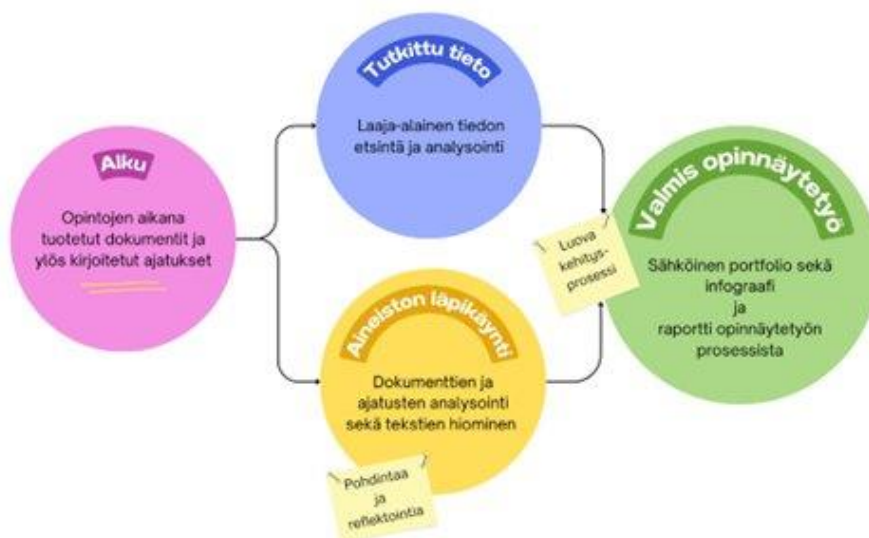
Alku

Opintojen aikana tuotetut dokumentit ja ylös kirjoitetut ajatukset

Tutkittu tieto

Laaja-alainen tiedon etsintä ja analysointi

Aineiston läpikäynti

Dokumenttien ja ajatusten analysointi sekä tekstien hiominen

Pohdintaa ja reflektointia

Luova kehitysprosessi

Valmis opinnäytetyö

Sähköinen portfolio sekä infograafi ja raportti opinnäytetyön prosessista